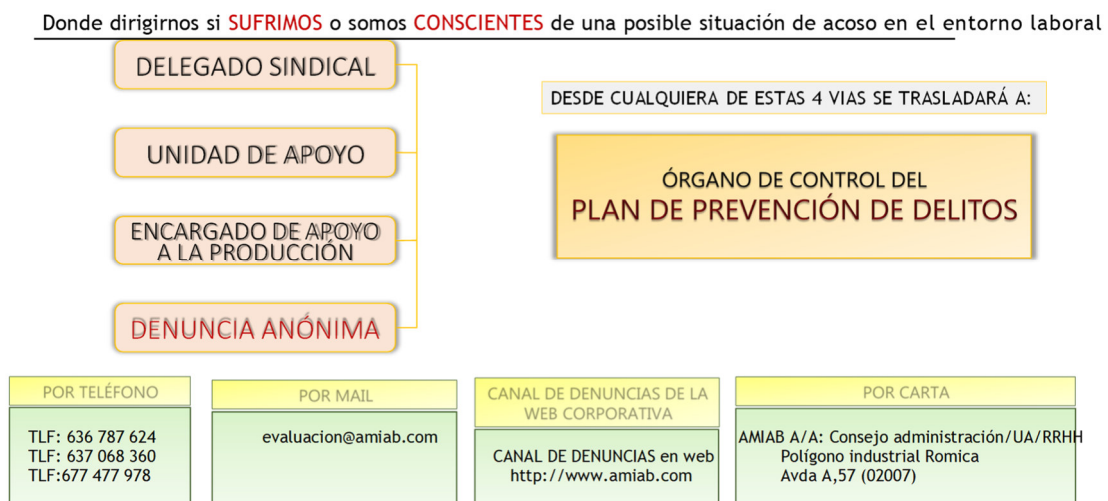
Donde dirigirnos si SUFRIMOS o somos CONSCIENTES de una posible situación de acoso en el entorno laboral

DELEGADO SINDICAL

UNIDAD DE APOYO

ENCARGADO DE APOYO A LA PRODUCCIÓN

DENUNCIA ANÓNIMA

DESDE CUALQUIERA DE ESTAS 4 VIAS SE TRASLADARÁ A:

ÓRGANO DE CONTROL DEL
PLAN DE PREVENCIÓN DE DELITOS

| POR TELÉFONO | POR MAIL | CANAL DE DENUNCIAS DE LA WEB CORPORATIVA | POR CARTA |
|---|---|---|---|
| TLF: 636 787 624<br>TLF: 637 068 360<br>TLF:677 477 978 | evaluacion@amiab.com | CANAL DE DENUNCIAS en web<br>http://www.amiab.com | AMIAB A/A: Consejo administración/UA/RRHH<br>Polígono industrial Romica<br>Avda A,57 (02007) |